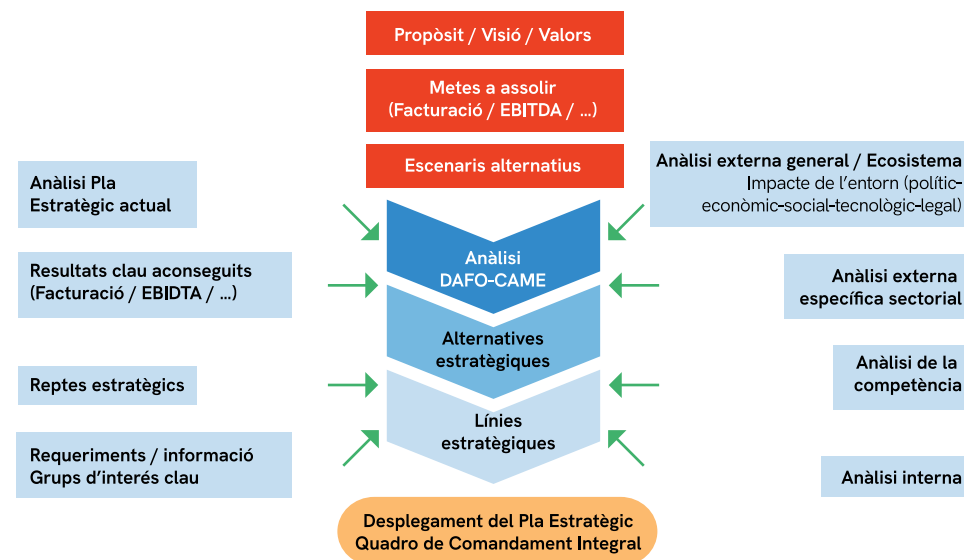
Propòsit / Visió / Valors

Metes a assolir (Facturació / EBITDA / ...)

Escenaris alternatius

Anàlisi Pla Estratègic actual

Resultats clau aconseguits (Facturació / EBIDTA / ...)

Reptes estratègics

Requeriments / informació Grups d'interés clau

Anàlisi externa general / Ecosistema
Impacte de l'entorn (polític-econòmic-social-tecnològic-legal)

Anàlisi externa específica sectorial

Anàlisi de la competència

Anàlisi interna

Anàlisi DAFO-CAME

Alternatives estratègiques

Línies estratègiques

Desplegament del Pla Estratègic
Quadro de Comandament Integral